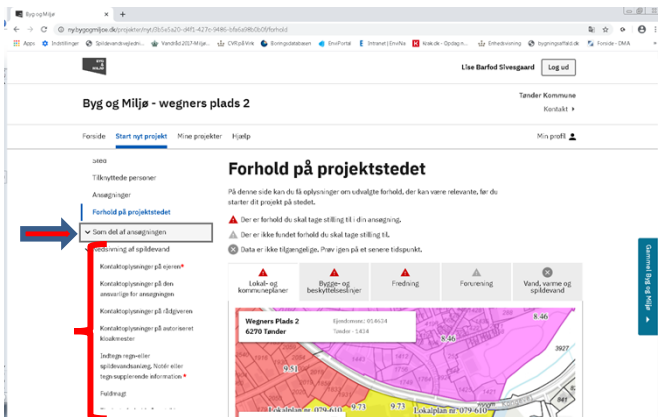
Byg og Miljø ×  +

nybygogmiljoe.dk/projekter/nyt/2b5a5a20-d4f1-427c-9486-bfe6a98b0b0f/forhold

Apps  Indstillinger  Spildevandsvejledn...  Vandråd 2017 Miljø...  CVR på Virk  Boringsdatabasen  EnvPortal  Intranet | EnviNa  Krak.dk - Opslagn...  Enhedsvisning  bygningsaffald.dk  Forside - DMA

Lise Barfod Sivesgaard  Log ud

Byg og Miljø - wegners plads 2

Tønder Kommune
Kontakt ›

Forside  Start nyt projekt  Mine projekter  Hjælp  Min profil

Sted
Tilknyttede personer
Ansøgninger
Forhold på projektstedet
Som del af ansøgningen
Afledning af spildevand
Kontaktoplysninger på ejeren*
Kontaktoplysninger på den ansvarlige for ansøgningen
Kontaktoplysninger på rådgiveren
Kontaktoplysninger på autoriseret kloakmester
Indløgs regn- eller spildevandsanlæg. Notér eller tegn supplerende information*
Feltmagt

Forhold på projektstedet

På denne side kan du få oplysninger om udvalgte forhold, der kan være relevante, før du starter dit projekt på stedet.

Der er forhold du skal tage stilling til i din ansøgning.
Der er ikke fundet forhold du skal tage stilling til.
Data er ikke tilgængelige. Prøv igen på et senere tidspunkt.

Lokal- og kommuneplaner
Bygge- og beskyttelseslinjer
Fredning
Forurening
Vand, varme og spildevand

Wegners Plads 2
6270 Tønder
Ejendomsnr.: 014634
Tønder - 1414

8.46
3927
9.51
9.73
Lokalplan nr. 079.610

Gammel Byg og Miljø